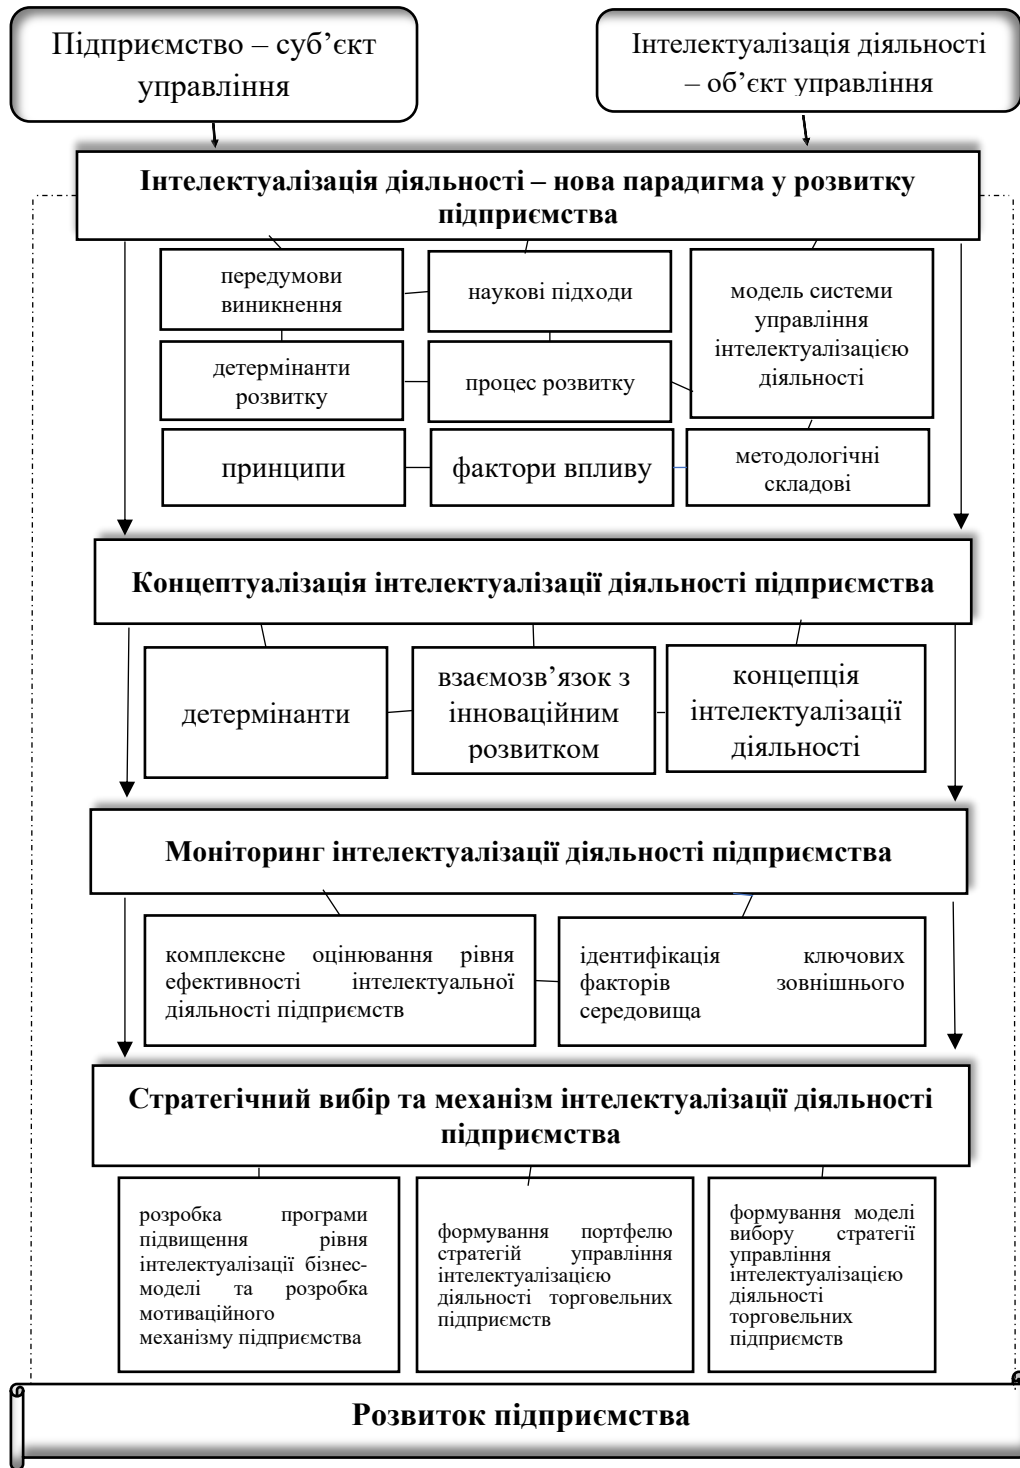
Підприємство – суб'єкт управління

Інтелектуалізація діяльності – об'єкт управління

**Інтелектуалізація діяльності – нова парадигма у розвитку підприємства**

передумови виникнення

наукові підходи

модель системи управління інтелектуалізацією діяльності

детермінанти розвитку

процес розвитку

принципи

фактори впливу

методологічні складові

**Концептуалізація інтелектуалізації діяльності підприємства**

детермінанти

взаємозв'язок з інноваційним розвитком

концепція інтелектуалізації діяльності

**Моніторинг інтелектуалізації діяльності підприємства**

комплексне оцінювання рівня ефективності інтелектуальної діяльності підприємств

ідентифікація ключових факторів зовнішнього середовища

**Стратегічний вибір та механізм інтелектуалізації діяльності підприємства**

розробка програми підвищення рівня інтелектуалізації бізнес-моделі та розробка мотиваційного механізму підприємства

формування портфелю стратегій управління інтелектуалізацією діяльності торговельних підприємств

формування моделі вибору стратегії управління інтелектуалізацією діяльності торговельних підприємств

**Розвиток підприємства**